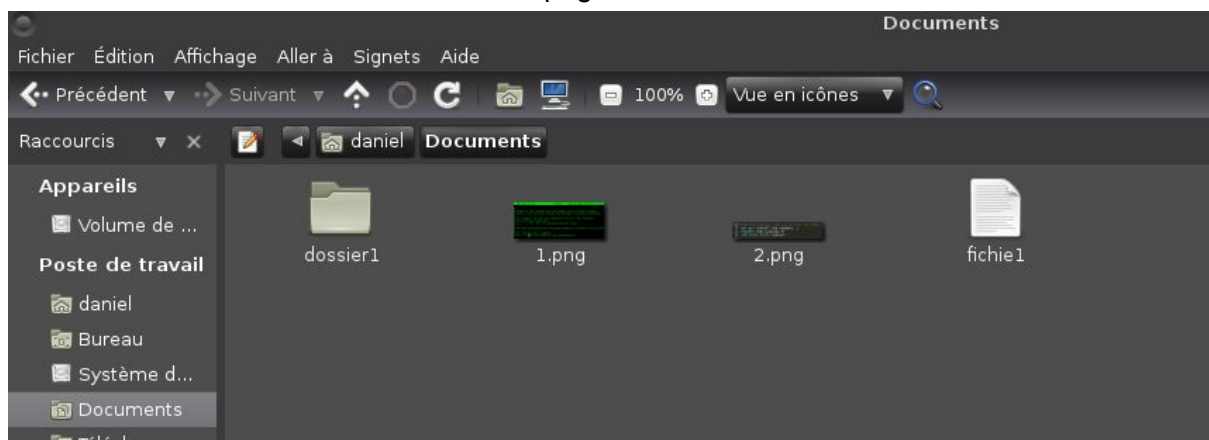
Documents

Fichier Édition Affichage Aller à Signets Aide

Précédent ▾ Suivant ▾ 100% Vue en icônes ▾

Raccourcis ▾ ✕ daniel Documents

Appareils
Volume de ...
Poste de travail
daniel
Bureau
Système d...
Documents
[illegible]

dossier1
1.png
2.png
fichie1